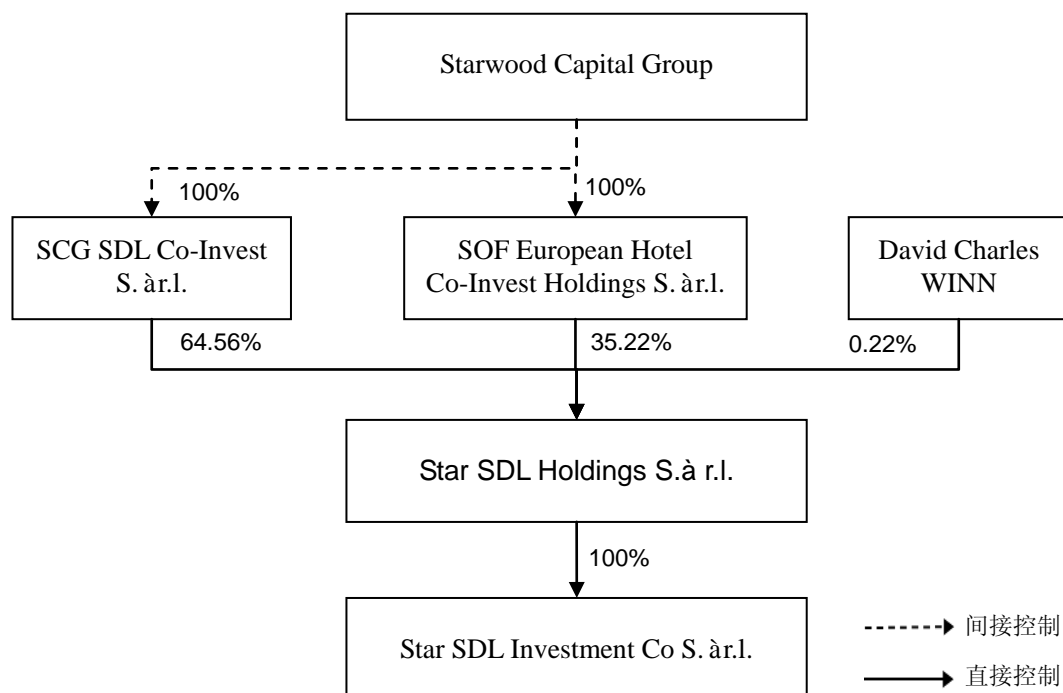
Starwood Capital Group

100%

100%

SCG SDL Co-Invest S. àr.l.

SOF European Hotel Co-Invest Holdings S. àr.l.

David Charles WINN

64.56%

35.22%

0.22%

Star SDL Holdings S.à r.l.

100%

Star SDL Investment Co S. àr.l.

间接控制

直接控制